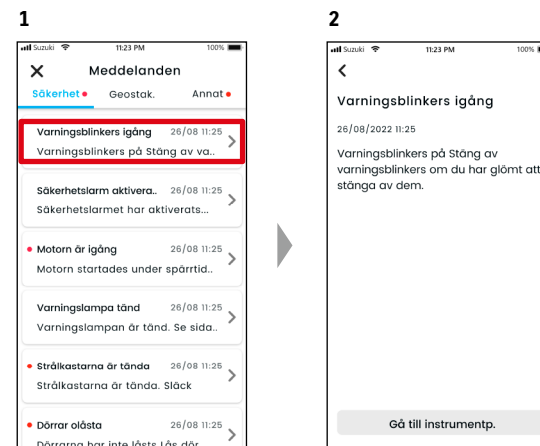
1

Suzuki 11:23 PM 100%

Meddelanden

Säkerhet Geostak. Annat

Varningsblinkers igång 26/08 11:25
Varningsblinkers på Stäng av va..

Säkerhetslarm aktivera.. 26/08 11:25
Säkerhetslarmet har aktiverats...

Motorn är igång 26/08 11:25
Motorn startades under spärrtid..

Varningslampa tänd 26/08 11:25
Varningslampan är tänd. Se sida..

Strålkastarna är tända 26/08 11:25
Strålkastarna är tända. Släck

Dörrar olåsta 26/08 11:25
Dörrarna har inte låsts Lås dör

2

Suzuki 11:23 PM 100%

Varningsblinkers igång

26/08/2022 11:25

Varningsblinkers på Stäng av varningsblinkers om du har glömt att stänga av dem.

Gå till instrumentp.